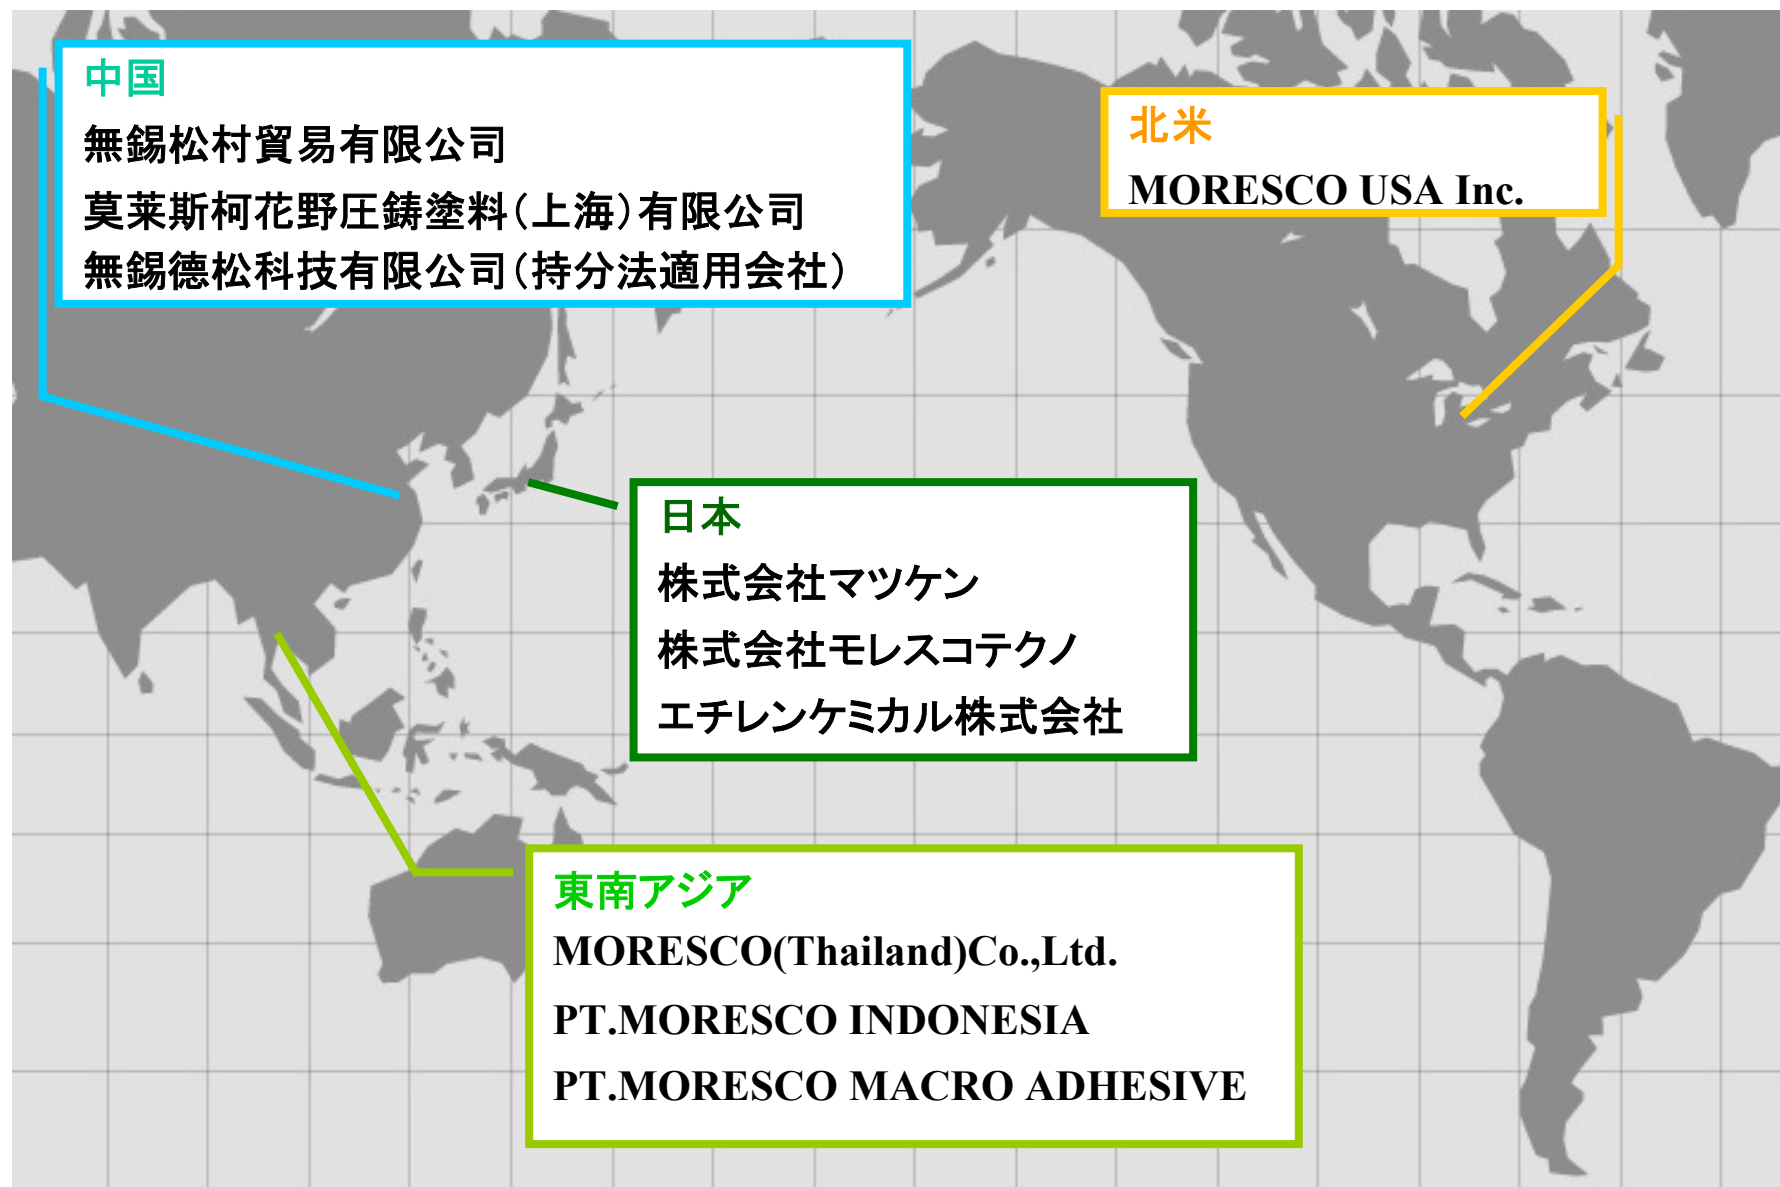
中国
無錫松村貿易有限公司
莫莱斯柯花野圧鋳塗料(上海)有限公司
無錫徳松科技有限公司(持分法適用会社)

北米
MORESCO USA Inc.

日本
株式会社マツケン
株式会社モレスコテクノ
エチレンケミカル株式会社

東南アジア
MORESCO(Thailand)Co.,Ltd.
PT.MORESCO INDONESIA
PT.MORESCO MACRO ADHESIVE